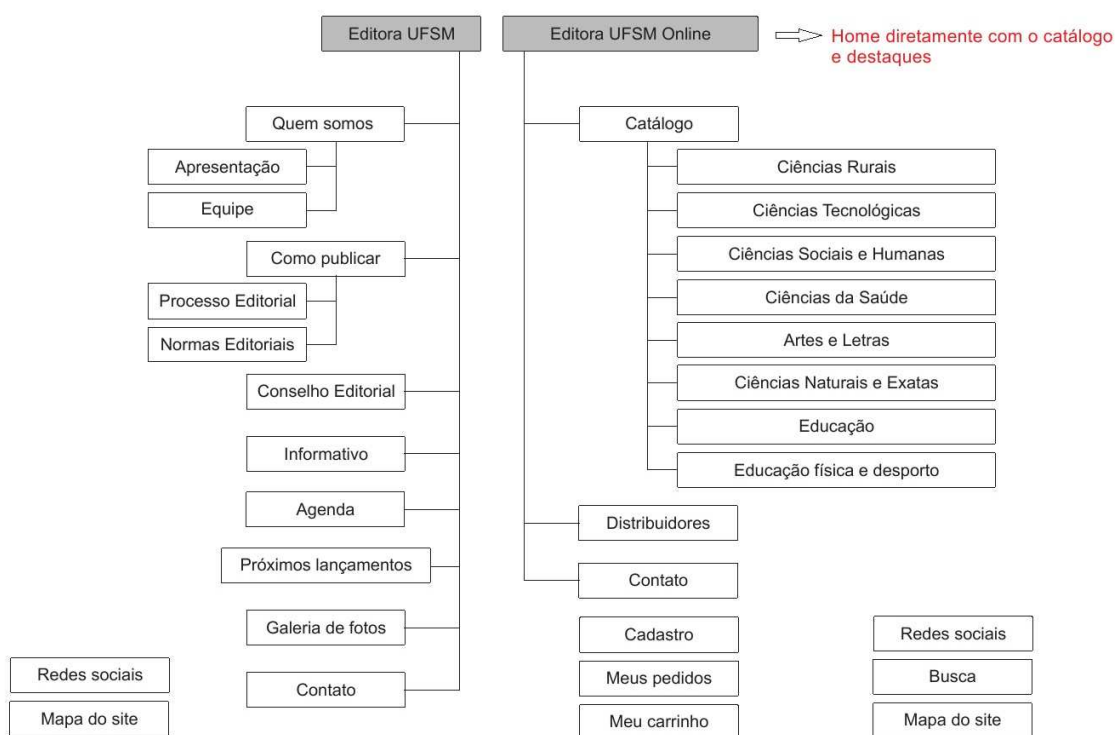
Editora UFSM

Editora UFSM Online

Home diretamente com o catálogo e destaques

Quem somos

Apresentação

Equipe

Como publicar

Processo Editorial

Normas Editoriais

Conselho Editorial

Informativo

Agenda

Próximos lançamentos

Galeria de fotos

Contato

Redes sociais

Mapa do site

Catálogo

Ciências Rurais

Ciências Tecnológicas

Ciências Sociais e Humanas

Ciências da Saúde

Artes e Letras

Ciências Naturais e Exatas

Educação

Educação física e desporto

Distribuidores

Contato

Cadastro

Meus pedidos

Meu carrinho

Redes sociais

Busca

Mapa do site